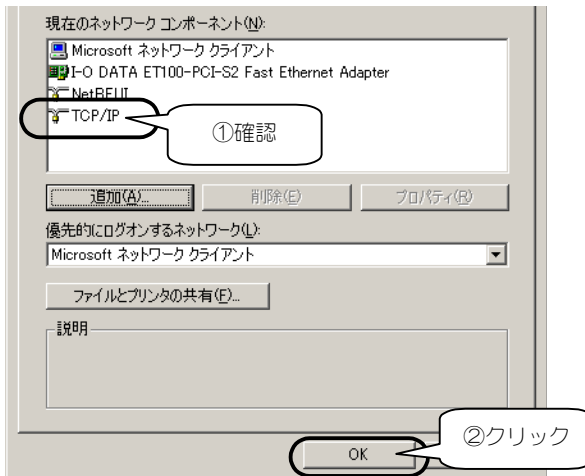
現在のネットワーク コンポーネント(N):

Microsoft ネットワーク クライアント
I-O DATA ET100-PCI-S2 Fast Ethernet Adapter
NetBEUI
TCP/IP

①確認

追加(A)... 削除(E) プロパティ(R)

優先的にログオンするネットワーク(L):

Microsoft ネットワーク クライアント

ファイルとプリンタの共有(F)...

説明

②クリック

OK